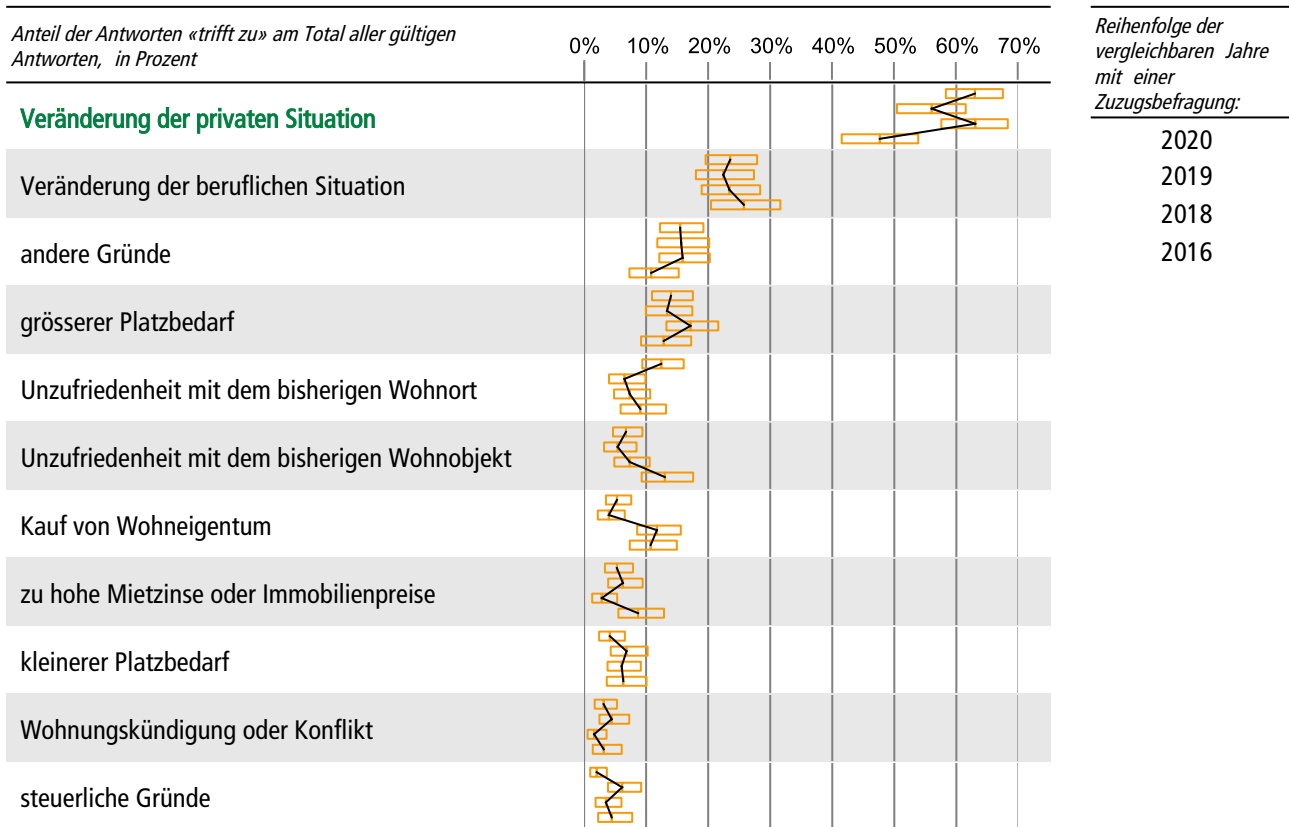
Anteil der Antworten «trifft zu» am Total aller gültigen Antworten, in Prozent

0% 10% 20% 30% 40% 50% 60% 70%

Veränderung der privaten Situation

Veränderung der beruflichen Situation

andere Gründe

grösserer Platzbedarf

Unzufriedenheit mit dem bisherigen Wohnort

Unzufriedenheit mit dem bisherigen Wohnobjekt

Kauf von Wohneigentum

zu hohe Mietzinse oder Immobilienpreise

kleinerer Platzbedarf

Wohnungskündigung oder Konflikt

steuerliche Gründe

Reihenfolge der vergleichbaren Jahre mit einer Zuzugsbefragung:

2020
2019
2018
2016